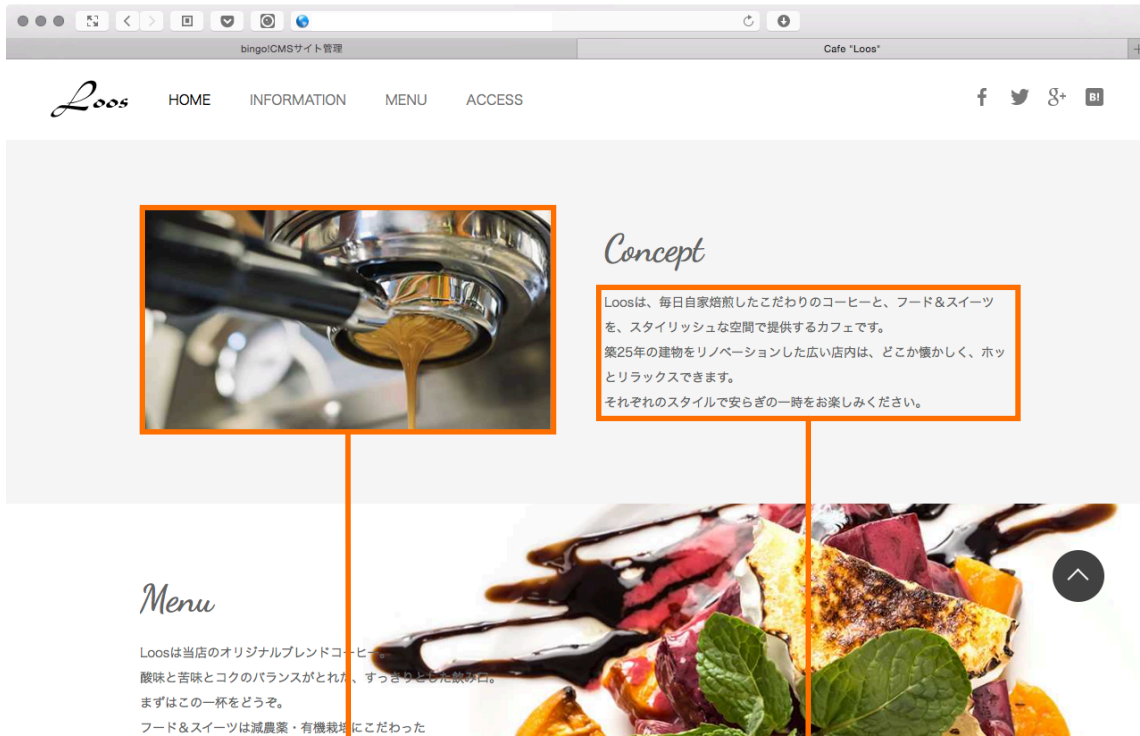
bingo!CMSサイト管理

Cafe "Loos"

Loos

HOME INFORMATION MENU ACCESS

B!

Concept

Loosは、毎日自家焙煎したこだわりのコーヒーと、フード＆スイーツを、スタイリッシュな空間で提供するカフェです。
築25年の建物をリノベーションした広い店内は、どこか懐かしく、ホッとリラックスできます。
それぞれのスタイルで安らぎの一時をお楽しみください。

Menu

Loosは当店のオリジナルブレンドコーヒー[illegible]
酸味と苦味とコクのバランスがとれた、すっきりとした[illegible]口。
まずはこの一杯をどうぞ。
フード＆スイーツは減農薬・有機栽培にこだわった